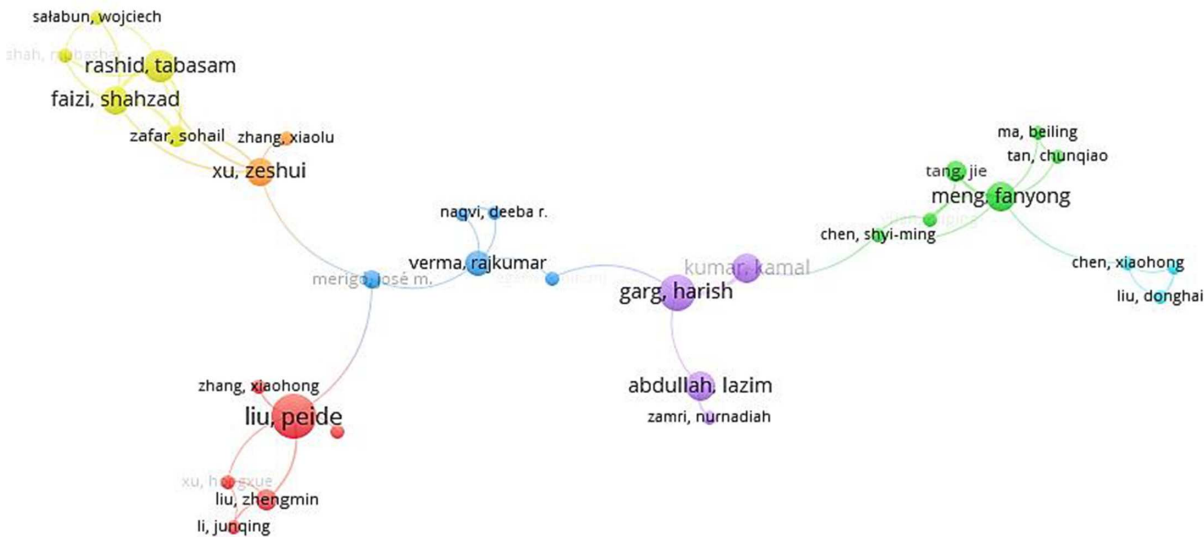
sałabun, wojciech
shah, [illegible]
rashid, tabasam
faizi, shahzad
zafar, sohail
zhang, xiaolu
xu, zeshui
naqvi, deeba r.
verma, rajkumar
merigo, josé m.
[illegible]
garg, harish
kumar, kamal
ma, beiling
tang, jie
tan, chunqiao
meng, fanyong
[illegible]
chen, shyi-ming
chen, xiaohong
liu, donghai
abdullah, lazim
zamri, nurnadiah
zhang, xiaohong
liu, peide
xu, h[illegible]xue
liu, zhengmin
li, junqing